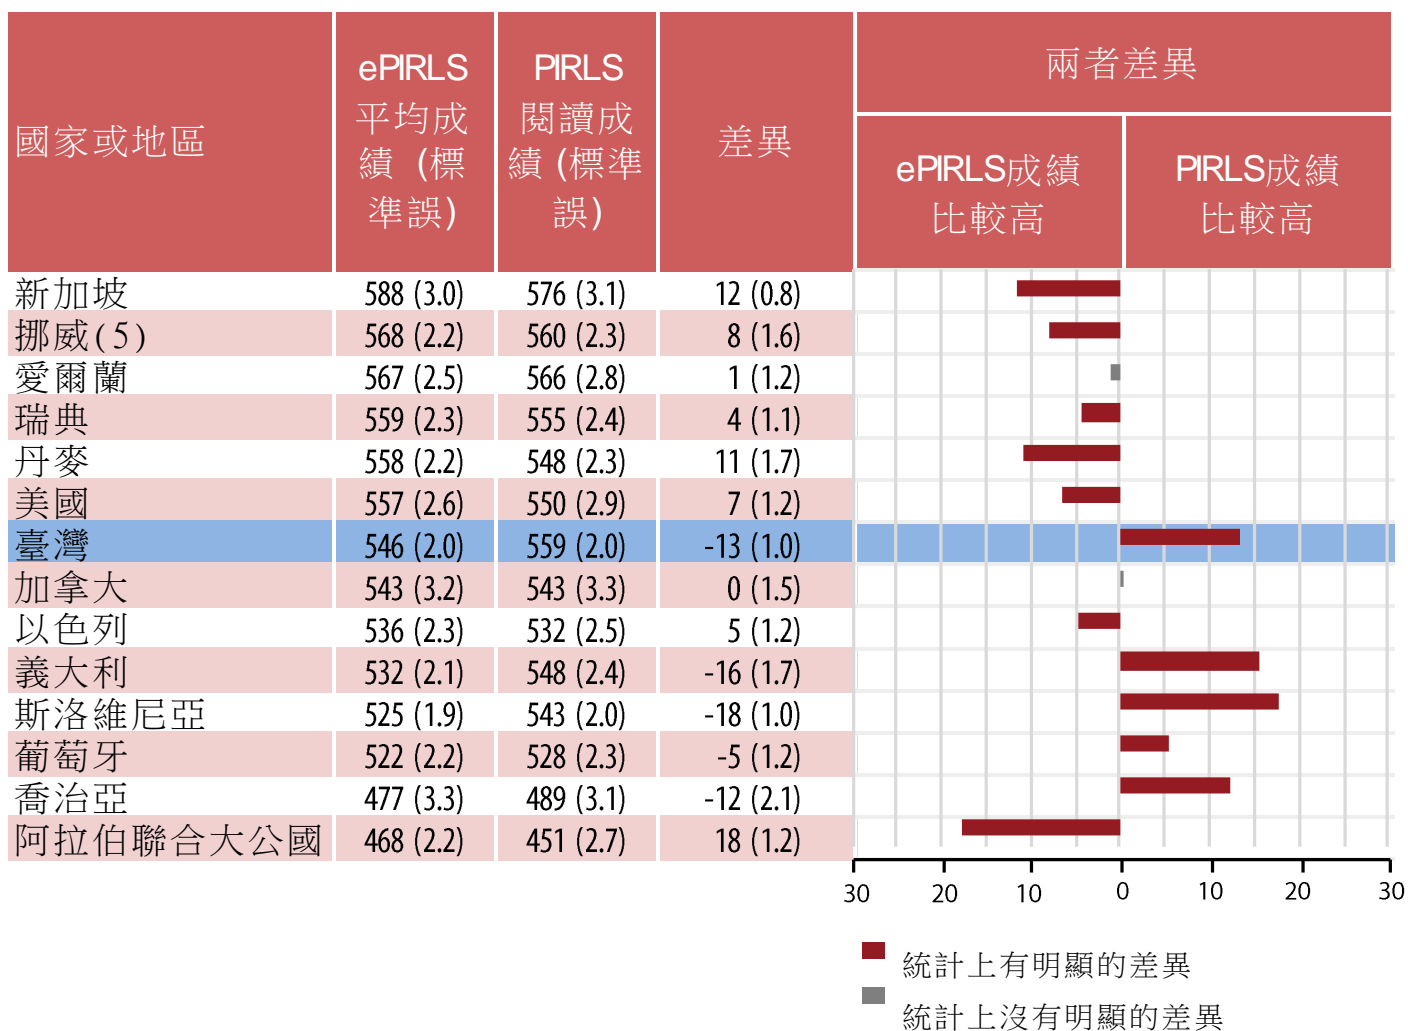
| 國家或地區 | ePIRLS 平均成績（標準誤） | PIRLS 閱讀成績 (標準誤) | 差異 | 兩者差異 ePIRLS成績比較高 | 兩者差異 PIRLS成績比較高 |
|---|---|---|---|---|---|
| 新加坡 | 588 (3.0) | 576 (3.1) | 12 (0.8) | | |
| 挪威(5) | 568 (2.2) | 560 (2.3) | 8 (1.6) | | |
| 愛爾蘭 | 567 (2.5) | 566 (2.8) | 1 (1.2) | | |
| 瑞典 | 559 (2.3) | 555 (2.4) | 4 (1.1) | | |
| 丹麥 | 558 (2.2) | 548 (2.3) | 11 (1.7) | | |
| 美國 | 557 (2.6) | 550 (2.9) | 7 (1.2) | | |
| 臺灣 | 546 (2.0) | 559 (2.0) | -13 (1.0) | | |
| 加拿大 | 543 (3.2) | 543 (3.3) | 0 (1.5) | | |
| 以色列 | 536 (2.3) | 532 (2.5) | 5 (1.2) | | |
| 義大利 | 532 (2.1) | 548 (2.4) | -16 (1.7) | | |
| 斯洛維尼亞 | 525 (1.9) | 543 (2.0) | -18 (1.0) | | |
| 葡萄牙 | 522 (2.2) | 528 (2.3) | -5 (1.2) | | |
| 喬治亞 | 477 (3.3) | 489 (3.1) | -12 (2.1) | | |
| 阿拉伯聯合大公國 | 468 (2.2) | 451 (2.7) | 18 (1.2) | | |

30 20 10 0 10 20 30

統計上有明顯的差異
統計上沒有明顯的差異